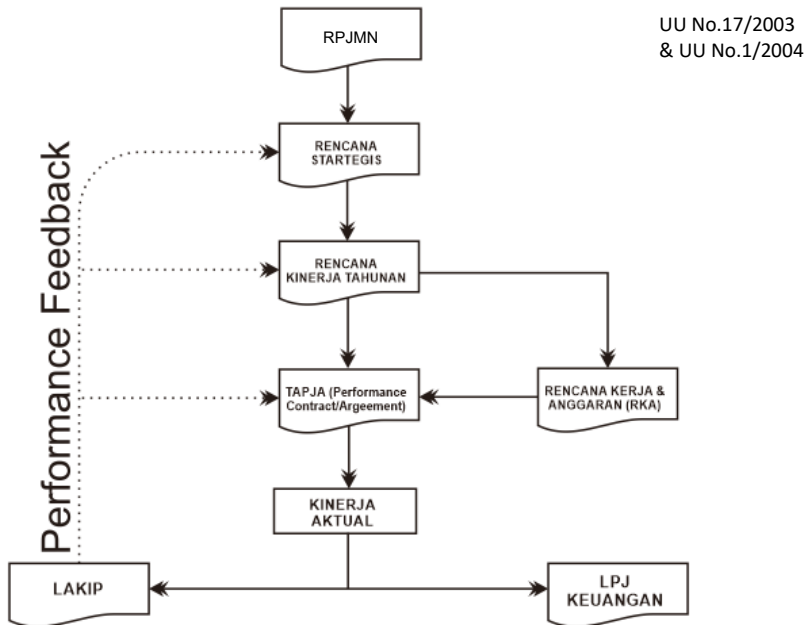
UU No.17/2003
& UU No.1/2004

RPJMN

RENCANA STARTEGIS

RENCANA KINERJA TAHUNAN

TAPJA (Performance Contract/Argeement)

RENCANA KERJA & ANGGARAN (RKA)

KINERJA AKTUAL

LAKIP

LPJ KEUANGAN

Performance Feedback